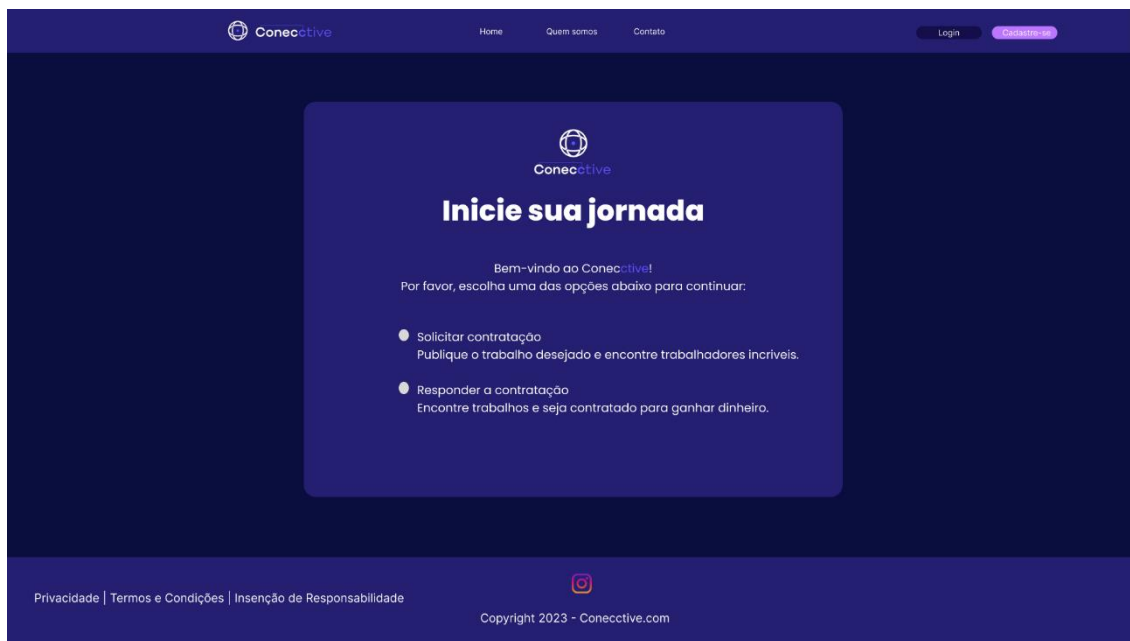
Conecctive

Home Quem somos Contato

Login Cadastre-se

Conecctive

Inicie sua jornada

Bem-vindo ao Conecctive!
Por favor, escolha uma das opções abaixo para continuar:

Solicitar contratação
Publique o trabalho desejado e encontre trabalhadores incriveis.

Responder a contratação
Encontre trabalhos e seja contratado para ganhar dinheiro.

Privacidade | Termos e Condições | Insenção de Responsabilidade

Copyright 2023 - Conecctive.com